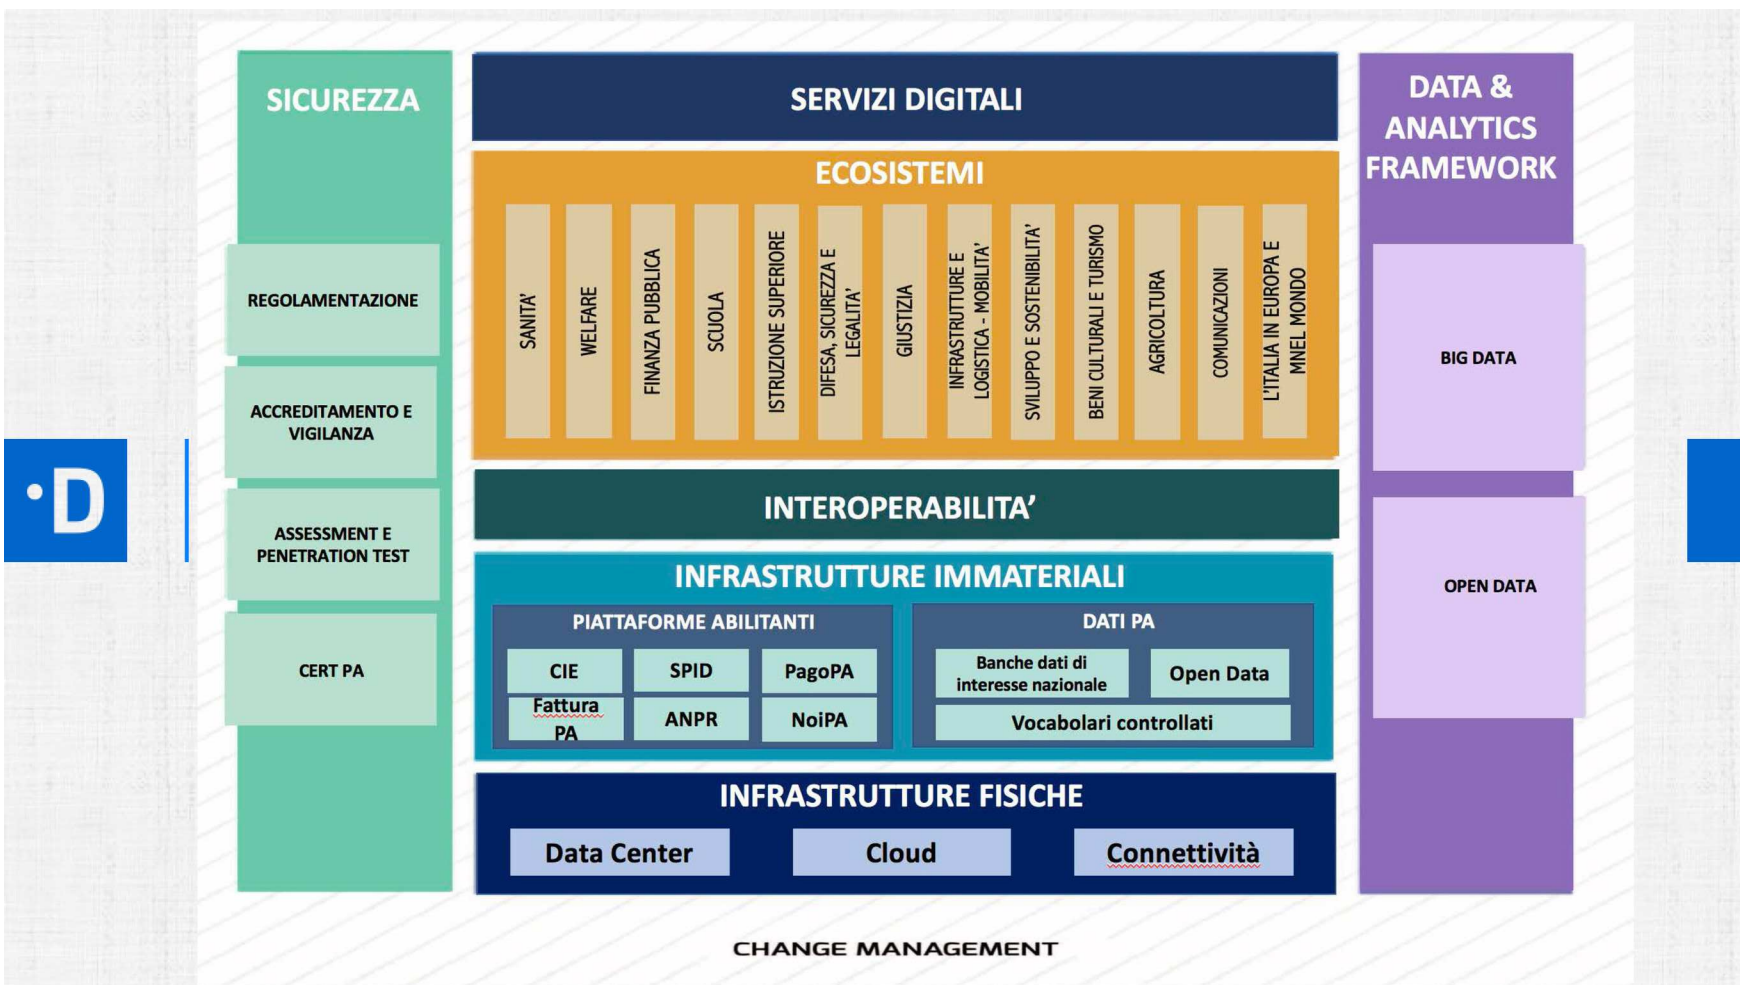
·D

SICUREZZA

REGOLAMENTAZIONE

ACCREDITAMENTO E VIGILANZA

ASSESSMENT E PENETRATION TEST

CERT PA

SERVIZI DIGITALI

ECOSISTEMI

SANITA'

WELFARE

FINANZA PUBBLICA

SCUOLA

ISTRUZIONE SUPERIORE

DIFESA, SICUREZZA E LEGALITA'

GIUSTIZIA

INFRASTRUTTURE E LOGISTICA - MOBILITA'

SVILUPPO E SOSTENIBILITA'

BENI CULTURALI E TURISMO

AGRICOLTURA

COMUNICAZIONI

L'ITALIA IN EUROPA E MNEL MONDO

INTEROPERABILITA'

INFRASTRUTTURE IMMATERIALI

PIATTAFORME ABILITANTI

CIE

SPID

PagoPA

Fattura PA

ANPR

NoiPA

DATI PA

Banche dati di interesse nazionale

Open Data

Vocabolari controllati

INFRASTRUTTURE FISICHE

Data Center

Cloud

Connettività

DATA & ANALYTICS FRAMEWORK

BIG DATA

OPEN DATA

CHANGE MANAGEMENT